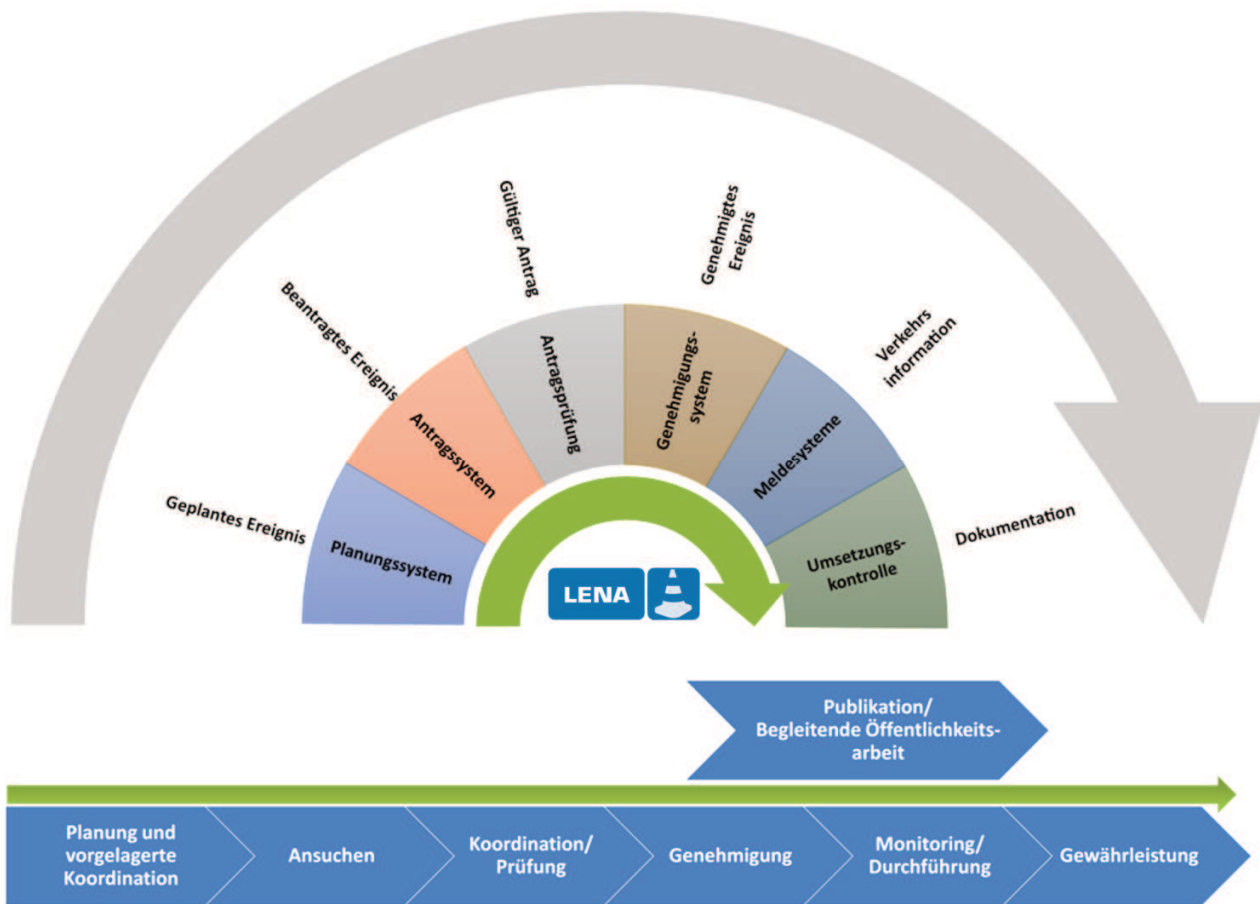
Geplantes Ereignis

Planungssystem

Beantragtes Ereignis

Antragssystem

Gültiger Antrag

Antragsprüfung

Genehmigtes Ereignis

Genehmigungs-system

Verkehrs information

Meldesysteme

Dokumentation

Umsetzungs-kontrolle

LENA

Publikation/ Begleitende Öffentlichkeits-arbeit

Planung und vorgelagerte Koordination

Ansuchen

Koordination/ Prüfung

Genehmigung

Monitoring/ Durchführung

Gewährleistung